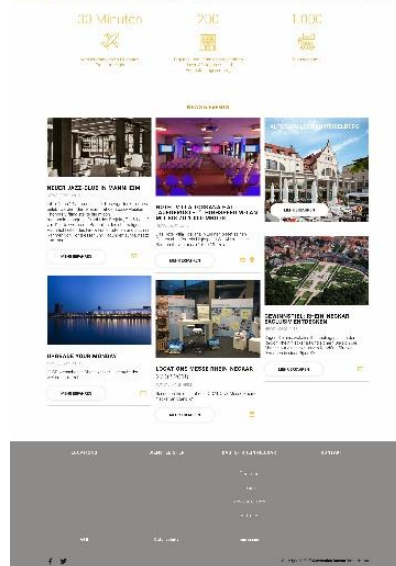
30 Minuten

200

1.000

NEUER JAZZ CLUB IN MANNHEIM

WEITERLESEN

HOTEL VILLA TOSCANA MIT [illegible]

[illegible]

UPGRADE YOUR MONDAY

WEITERLESEN

LOCATIONS MESSE RHEIN-NECKAR

WEITERLESEN

WEITERLESEN

GEWINNSPIEL RHEIN-NECKAR EXKLUSIV ENTDECKEN

WEITERLESEN